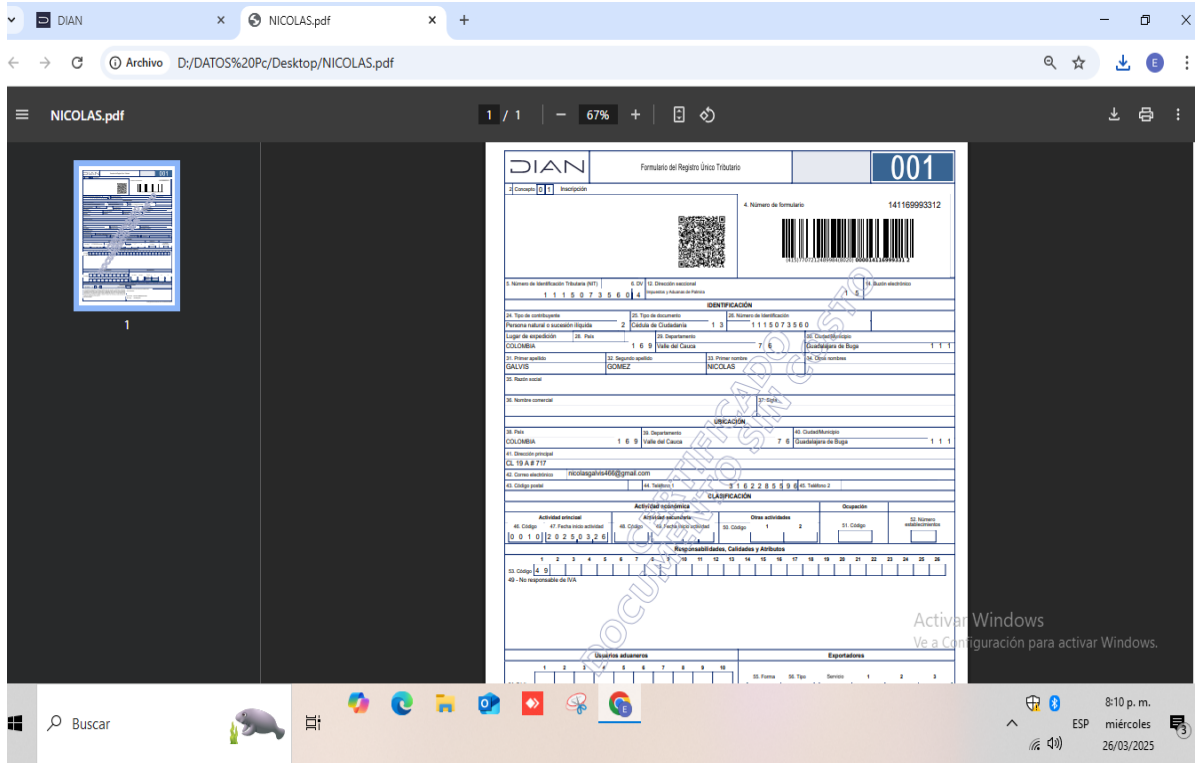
DIAN
NICOLAS.pdf
Archivo D:/DATOS%20Pc/Desktop/NICOLAS.pdf
NICOLAS.pdf
1 / 1 67%
1

DIAN Formulario del Registro Único Tributario 001
2. Concepto 0 1 Inscripción
4. Número de formulario 14116999331 2
5. Número de Identificación Tributaria (NIT) 1 1 1 5 0 7 3 5 6 0 6. DV 4 12. Dirección seccional Impuestos y Aduanas de Palmira 14. Buzón electrónico
IDENTIFICACIÓN
24. Tipo de contribuyente Persona natural o sucesión ilíquida 2 25. Tipo de documento Cédula de Ciudadanía 1 3 26. Número de Identificación 1 1 1 5 0 7 3 5 6 0
Lugar de expedición 28. País COLOMBIA 1 6 9 29. Departamento Valle del Cauca 7 6 30. Ciudad/Municipio Guadalajara de Buga 1 1 1
31. Primer apellido GALVIS 32. Segundo apellido GOMEZ 33. Primer nombre NICOLAS 34. Otros nombres
35. Razón social
36. Nombre comercial 37. Sigla
UBICACIÓN
38. País COLOMBIA 1 6 9 39. Departamento Valle del Cauca 7 6 40. Ciudad/Municipio Guadalajara de Buga 1 1 1
41. Dirección principal CL 19 A # 717
42. Correo electrónico nicolasgalvis466@gmail.com
43. Código postal 44. Teléfono 1 3 1 6 2 2 8 5 5 9 6 45. Teléfono 2
CLASIFICACIÓN
Actividad económica Ocupación
Actividad principal Actividad secundaria Otras actividades
46. Código 47. Fecha inicio actividad 48. Código 49. Fecha inicio actividad 50. Código 1 2 51. Código 52. Número establecimientos
0 0 1 0 2 0 2 5 0 3 2 6
Responsabilidades, Calidades y Atributos
1 2 3 4 5 6 7 8 9 10 11 12 13 14 15 16 17 18 19 20 21 22 23 24 25 26
53. Código 4 9
49 - No responsable de IVA
DOCUMENTO CERTIFICADO SIN COSTO
Usuarios aduaneros Exportadores
1 2 3 4 5 6 7 8 9 10
55. Forma 56. Tipo Servicio 1 2 3
Activar Windows
Ve a Configuración para activar Windows.
Buscar
ESP 8:10 p. m. miércoles 26/03/2025